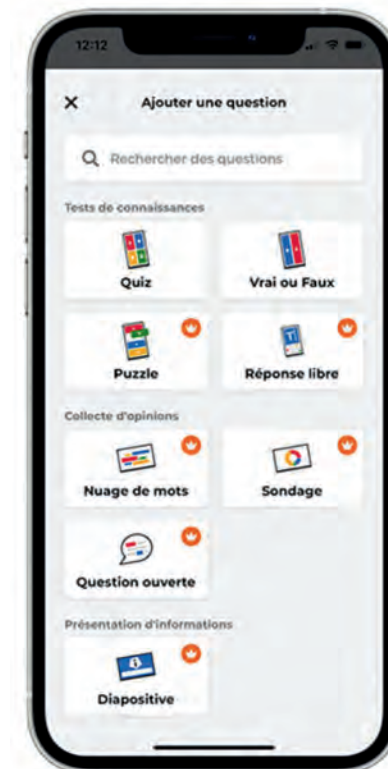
12:12

×

Ajouter une question

Rechercher des questions

Tests de connaissances

Quiz

Vrai ou Faux

Puzzle

Réponse libre

Collecte d'opinions

Nuage de mots

Sondage

Question ouverte

Présentation d'informations

Diapositive